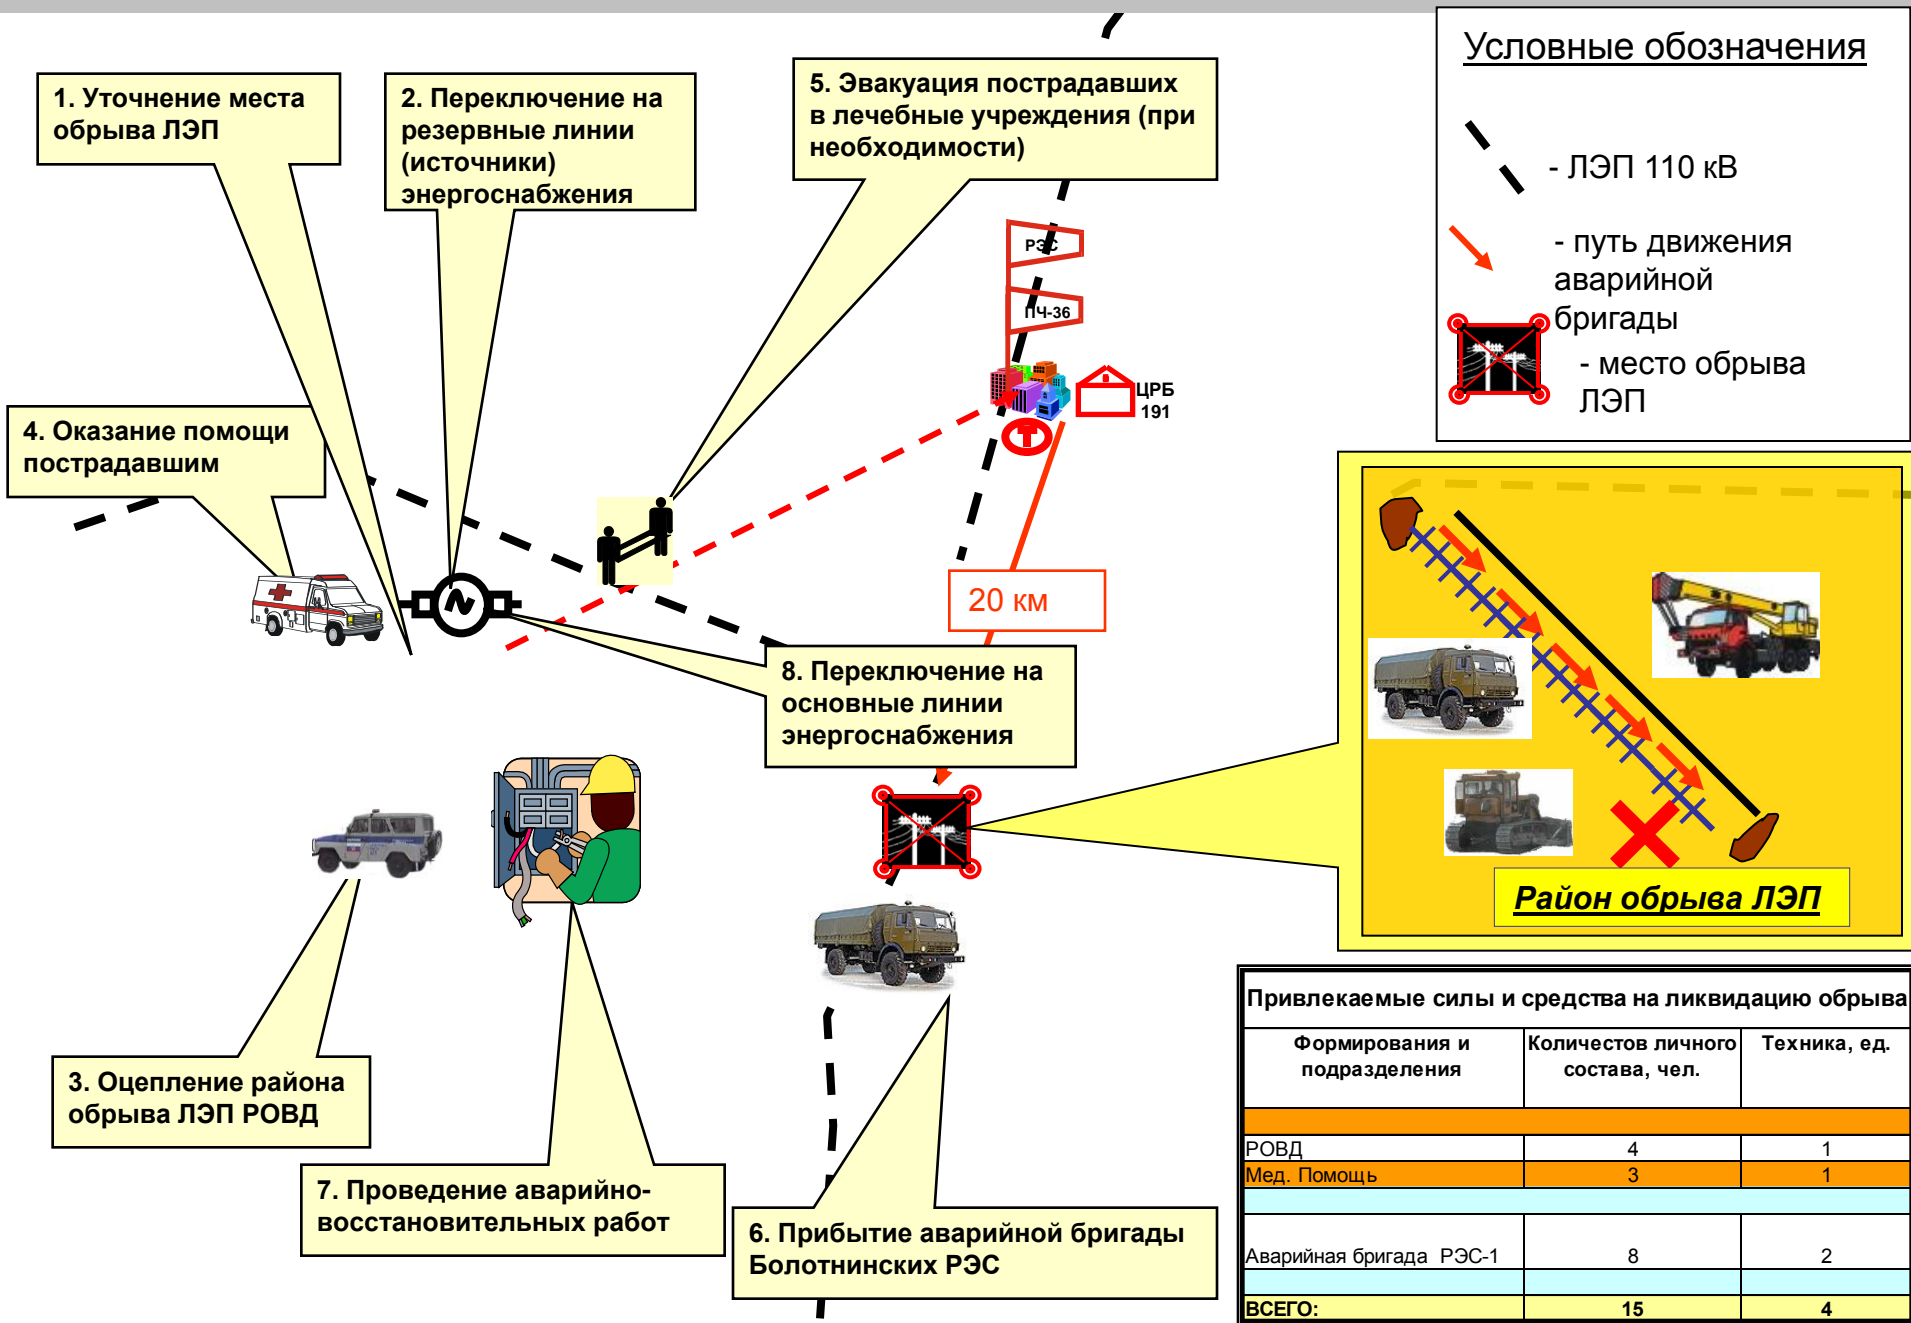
1. Уточнение места обрыва ЛЭП

2. Переключение на резервные линии (источники) энергоснабжения

5. Эвакуация пострадавших в лечебные учреждения (при необходимости)

Условные обозначения

- ЛЭП 110 кВ

- путь движения аварийной бригады

- место обрыва ЛЭП

РЭС

ПЧ-36

ЦРБ 191

4. Оказание помощи пострадавшим

20 км

8. Переключение на основные линии энергоснабжения

Район обрыва ЛЭП

3. Оцепление района обрыва ЛЭП РОВД

7. Проведение аварийно-восстановительных работ

6. Прибытие аварийной бригады Болотнинских РЭС

Привлекаемые силы и средства на ликвидацию обрыва

| Формирования и подразделения | Количестов личного состава, чел. | Техника, ед. |
|---|---|---|
| | | |
| РОВД | 4 | 1 |
| Мед. Помощь | 3 | 1 |
| | | |
| Аварийная бригада РЭС-1 | 8 | 2 |
| | | |
| ВСЕГО: | 15 | 4 |